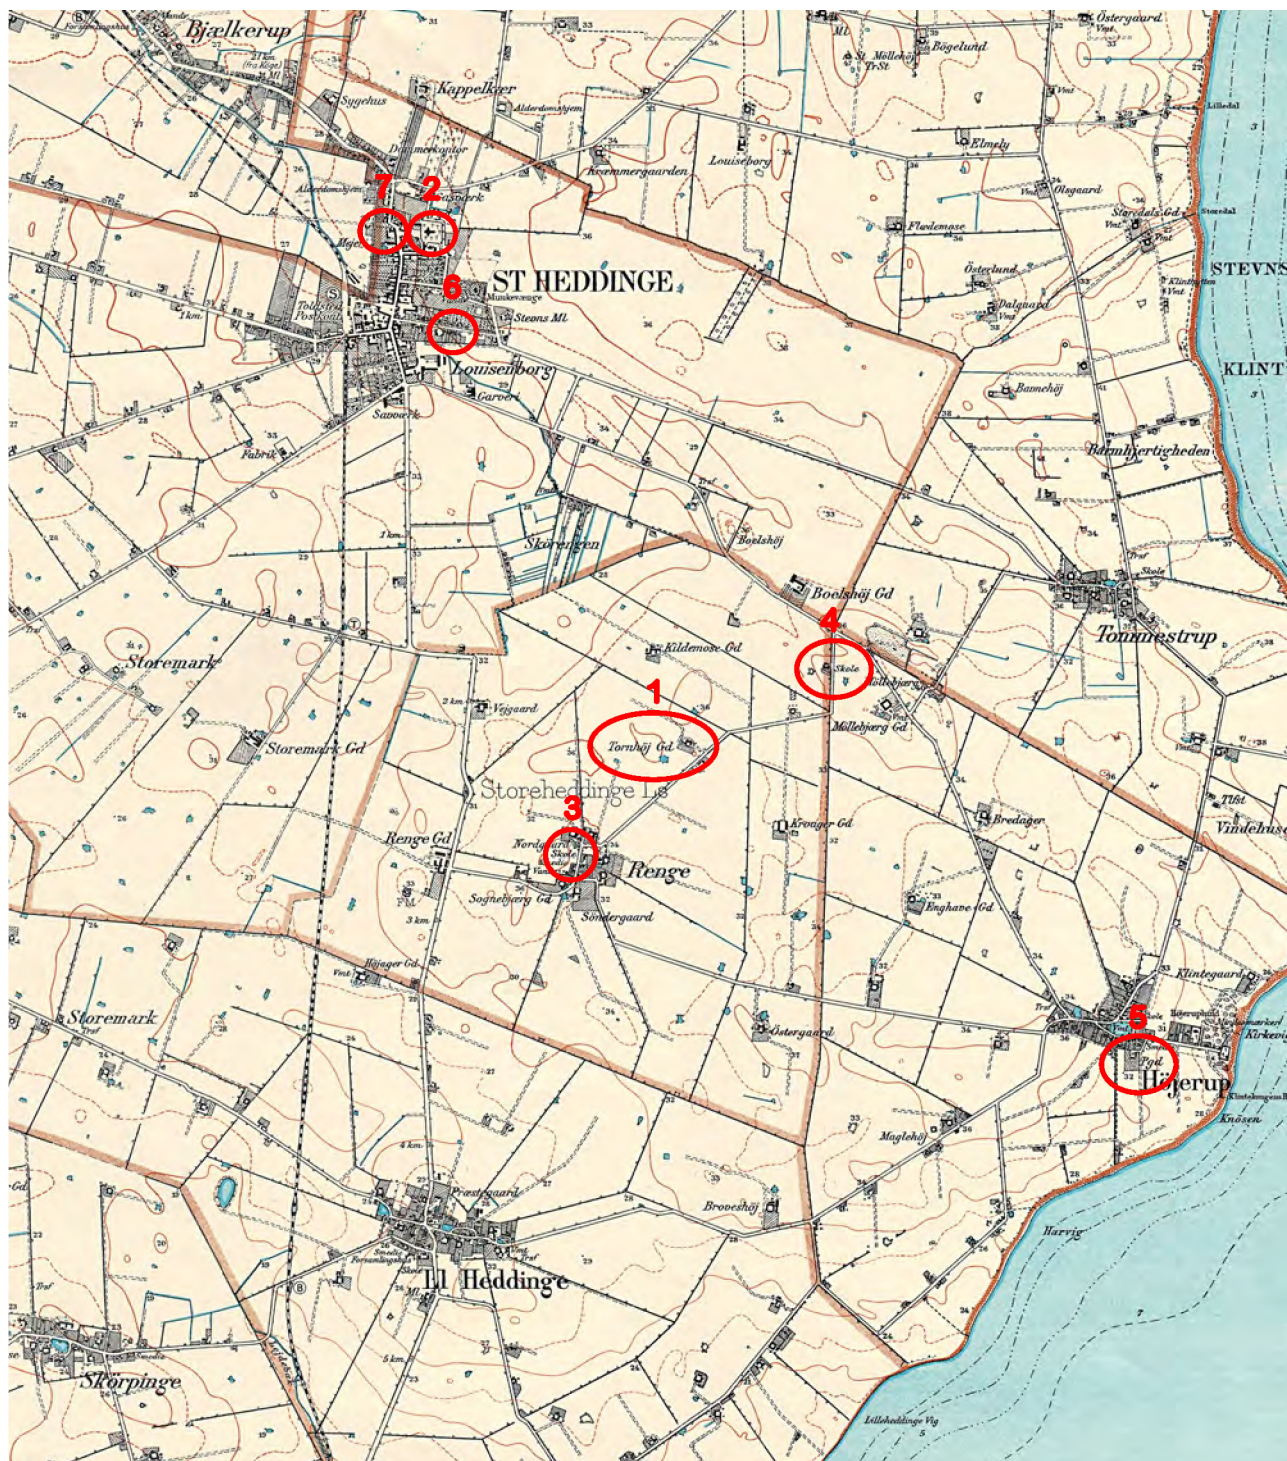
Bjælkerup
Kappelkær
Sygehus
Alderdomshjem
Kræmmergaarden
Louiseborg
Møllehøj
Bøgelund
Østergaard
Elmely
Olsgaard
Storedals Gd
Flædemose
Østerlund
Dalgaard
STEVNS
KLINT
Bavnehøj
Barmhjertigheden
7
2
6
Savværk
ST HEDDINGE
Munkevænge
Steens Ml
Toldsted
Postkont
Louisenborg
Garveri
Savværk
Fabrik
Skørengen
Boelshøj
Boelshøj Gd
4
Skole
Møllebjerg
Møllebjerg Gd
Tommestrup
Kildemose Gd
1
Tornhøj Gd
Vejgaard
Storemark
Storemark Gd
Storeheddinge Ls
3
Renge Gd
Nordgaard
Skole
Renge
Sognebjerg Gd
Søndergaard
Krøager Gd
Bredager
Vindelhuse
Enghave Gd
Højager Gd
Klintegaard
Østergaard
5
Højerup
Kirkevej
Knøsen
Storemark
Maglehøj
Broveshøj
Præstegaard
Harvig
Ll Heddinge
Skørpinge
Lilleheddinge Vig